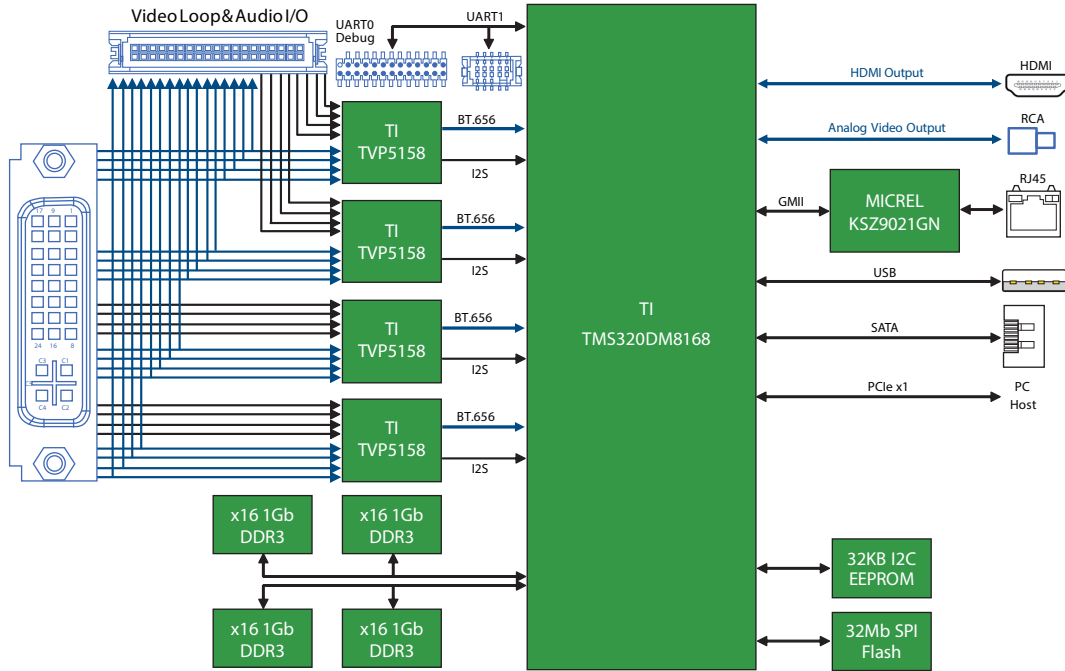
Video Loop & Audio I/O

UART0
Debug

UART1

TI
TVP5158

BT.656

I2S

TI
TVP5158

BT.656

I2S

TI
TVP5158

BT.656

I2S

TI
TVP5158

BT.656

I2S

TI
TMS320DM8168

HDMI Output

HDMI

Analog Video Output

RCA

GMII

MICREL
KSZ9021GN

RJ45

USB

SATA

PCIe x1

PC
Host

x16 1Gb
DDR3

x16 1Gb
DDR3

x16 1Gb
DDR3

x16 1Gb
DDR3

32KB I2C
EEPROM

32Mb SPI
Flash

17 9 1
24 16 8
C3 C1
C4 C2